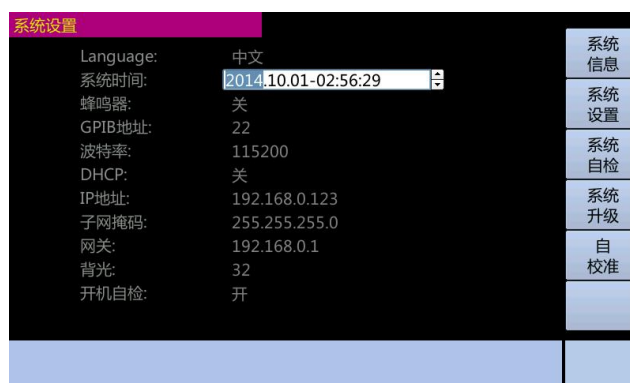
系统设置

| | |
|---|---|
| Language: | 中文 |
| 系统时间: | 2014.10.01-02:56:29 |
| 蜂鸣器: | 关 |
| GPIB地址: | 22 |
| 波特率: | 115200 |
| DHCP: | 关 |
| IP地址: | 192.168.0.123 |
| 子网掩码: | 255.255.255.0 |
| 网关: | 192.168.0.1 |
| 背光: | 32 |
| 开机自检: | 开 |

系统信息
系统设置
系统自检
系统升级
自校准